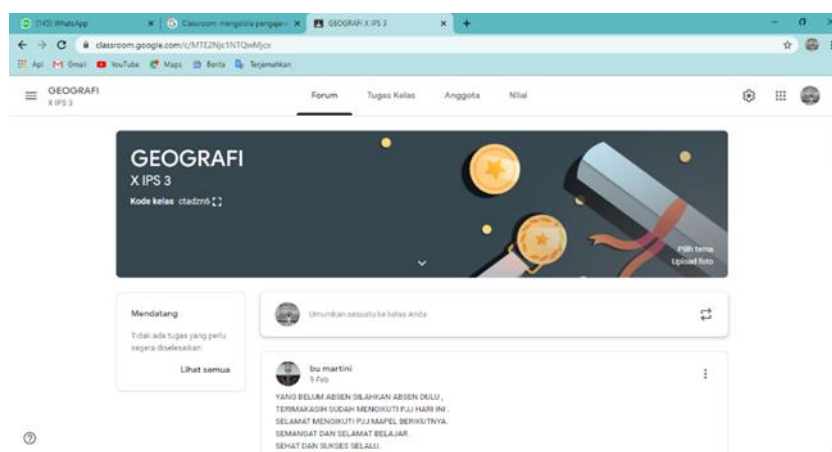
(140) WhatsApp
Classroom: mengelola pengaja...
GEOGRAFI X IPS 3
classroom.google.com/c/MTE2Njc1NTQwMjcx
Apl Gmail YouTube Maps Berita Terjemahkan

GEOGRAFI
X IPS 3

Forum Tugas Kelas Anggota Nilai

GEOGRAFI
X IPS 3
Kode kelas ctadzm6

Pilih tema
Upload foto

Mendatang
Tidak ada tugas yang perlu segera diselesaikan
Lihat semua

Umumkan sesuatu ke kelas Anda

bu martini
9 Feb

YANG BELUM ABSEN SILAHKAN ABSEN DULU ,
TERIMAKASIH SUDAH MENGIKUTI PJJ HARI INI .
SELAMAT MENGIKUTI PJJ MAPEL BERIKUTNYA.
SEMANGAT DAN SELAMAT BELAJAR .
SEHAT DAN SUKSES SELALU.